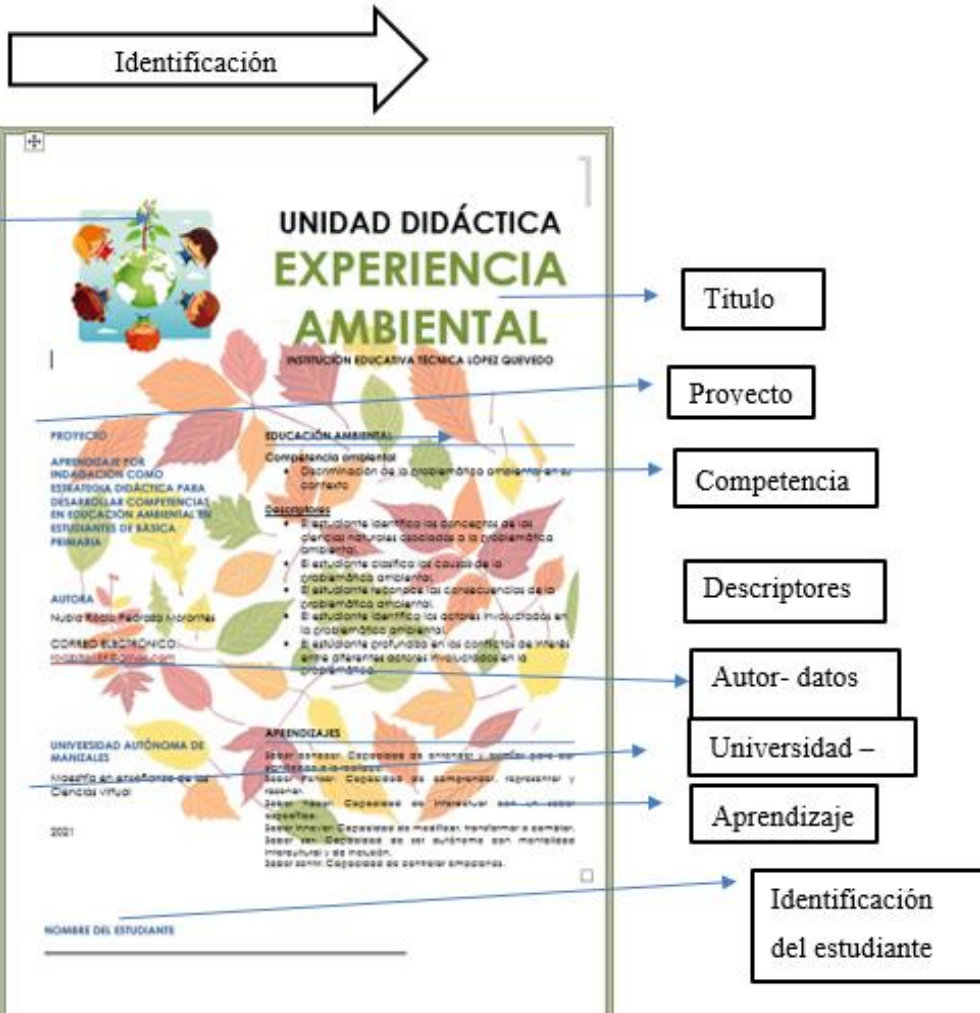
Identificación

UNIDAD DIDÁCTICA
EXPERIENCIA AMBIENTAL
INSTITUCIÓN EDUCATIVA TÉCNICA LÓPEZ QUEVEDO

Titulo

Provecto

PROYECTO

APRENDIZAJE POR INDAGACIÓN COMO ESTRATEGIA DIDÁCTICA PARA DESARROLLAR COMPETENCIAS EN EDUCACIÓN AMBIENTAL EN ESTUDIANTES DE BÁSICA PRIMARIA

AUTORA
Nubia Rocío Pedraza Morantes

CORREO ELECTRÓNICO:
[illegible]

UNIVERSIDAD AUTÓNOMA DE MANIZALES
Maestría en enseñanza de las Ciencias virtual

2021

NOMBRE DEL ESTUDIANTE

EDUCACIÓN AMBIENTAL

Competencia ambiental
• Discriminación de la problemática ambiental en su contexto

Descriptores
• El estudiante identifica los conceptos de las ciencias naturales asociados a la problemática ambiental.
• El estudiante clasifica las causas de la problemática ambiental.
• El estudiante reconoce las consecuencias de la problemática ambiental.
• El estudiante identifica los actores involucrados en la problemática ambiental.
• El estudiante profundiza en los conflictos de interés entre diferentes actores involucrados en la problemática.

APRENDIZAJES
Saber conocer. Capacidad de entender y analizar para así aportar a la realidad.
Saber Pensar. Capacidad de comprender, representar y razonar.
Saber Hacer. Capacidad de interactuar con un saber específico.
Saber Innovar. Capacidad de modificar, transformar o cambiar.
Saber ser. Capacidad de ser autónomo con habilidades interpersonal y de motivación.
Saber sentir. Capacidad de controlar emociones.

Competencia

Descriptores

Autor- datos

Universidad –

Aprendizaje

Identificación del estudiante